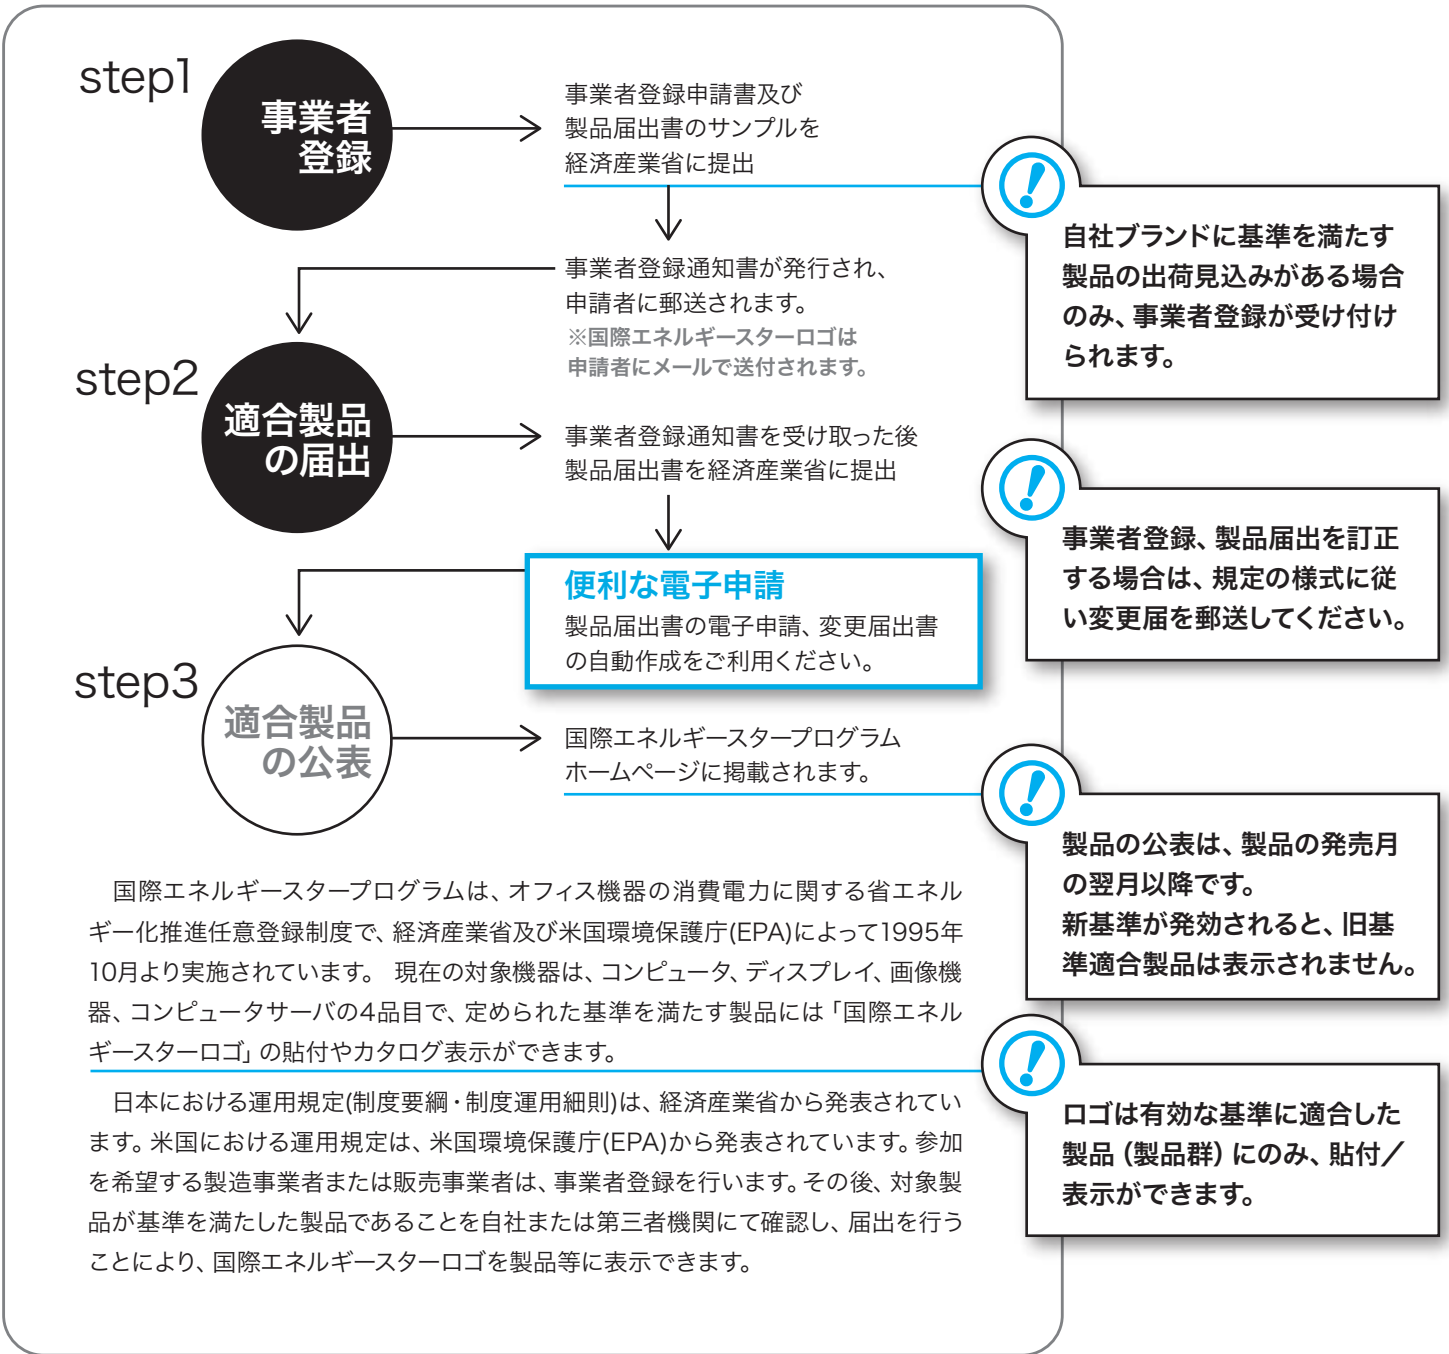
step1

事業者登録

事業者登録申請書及び製品届出書のサンプルを経済産業省に提出

事業者登録通知書が発行され、申請者に郵送されます。
※国際エネルギースターロゴは申請者にメールで送付されます。

step2

適合製品の届出

事業者登録通知書を受け取った後製品届出書を経済産業省に提出

便利な電子申請
製品届出書の電子申請、変更届出書の自動作成をご利用ください。

step3

適合製品の公表

国際エネルギースタープログラムホームページに掲載されます。

自社ブランドに基準を満たす製品の出荷見込みがある場合のみ、事業者登録が受け付けられます。

事業者登録、製品届出を訂正する場合は、規定の様式に従い変更届を郵送してください。

製品の公表は、製品の発売月の翌月以降です。
新基準が発効されると、旧基準適合製品は表示されません。

ロゴは有効な基準に適合した製品（製品群）にのみ、貼付／表示ができます。

国際エネルギースタープログラムは、オフィス機器の消費電力に関する省エネルギー化推進任意登録制度で、経済産業省及び米国環境保護庁(EPA)によって1995年10月より実施されています。 現在の対象機器は、コンピュータ、ディスプレイ、画像機器、コンピュータサーバの4品目で、定められた基準を満たす製品には「国際エネルギースターロゴ」の貼付やカタログ表示ができます。

日本における運用規定(制度要綱・制度運用細則)は、経済産業省から発表されています。米国における運用規定は、米国環境保護庁(EPA)から発表されています。参加を希望する製造事業者または販売事業者は、事業者登録を行います。その後、対象製品が基準を満たした製品であることを自社または第三者機関にて確認し、届出を行うことにより、国際エネルギースターロゴを製品等に表示できます。